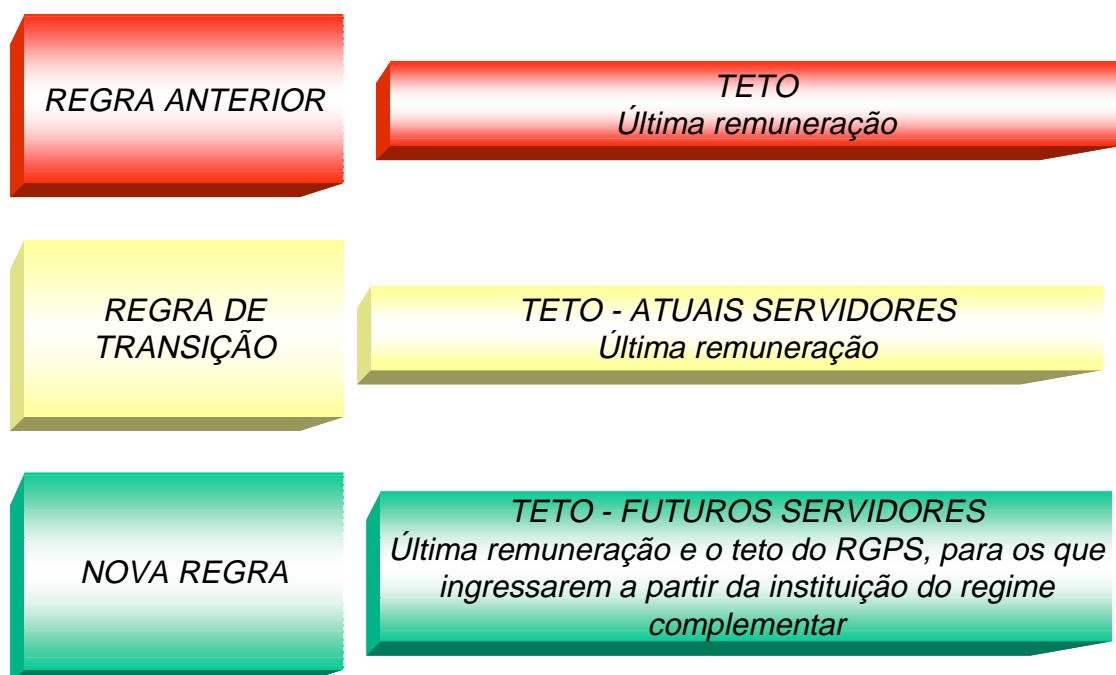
REGRA ANTERIOR

TETO
Última remuneração

REGRA DE TRANSIÇÃO

TETO - ATUAIS SERVIDORES
Última remuneração

NOVA REGRA

TETO - FUTUROS SERVIDORES
Última remuneração e o teto do RGPS, para os que ingressarem a partir da instituição do regime complementar